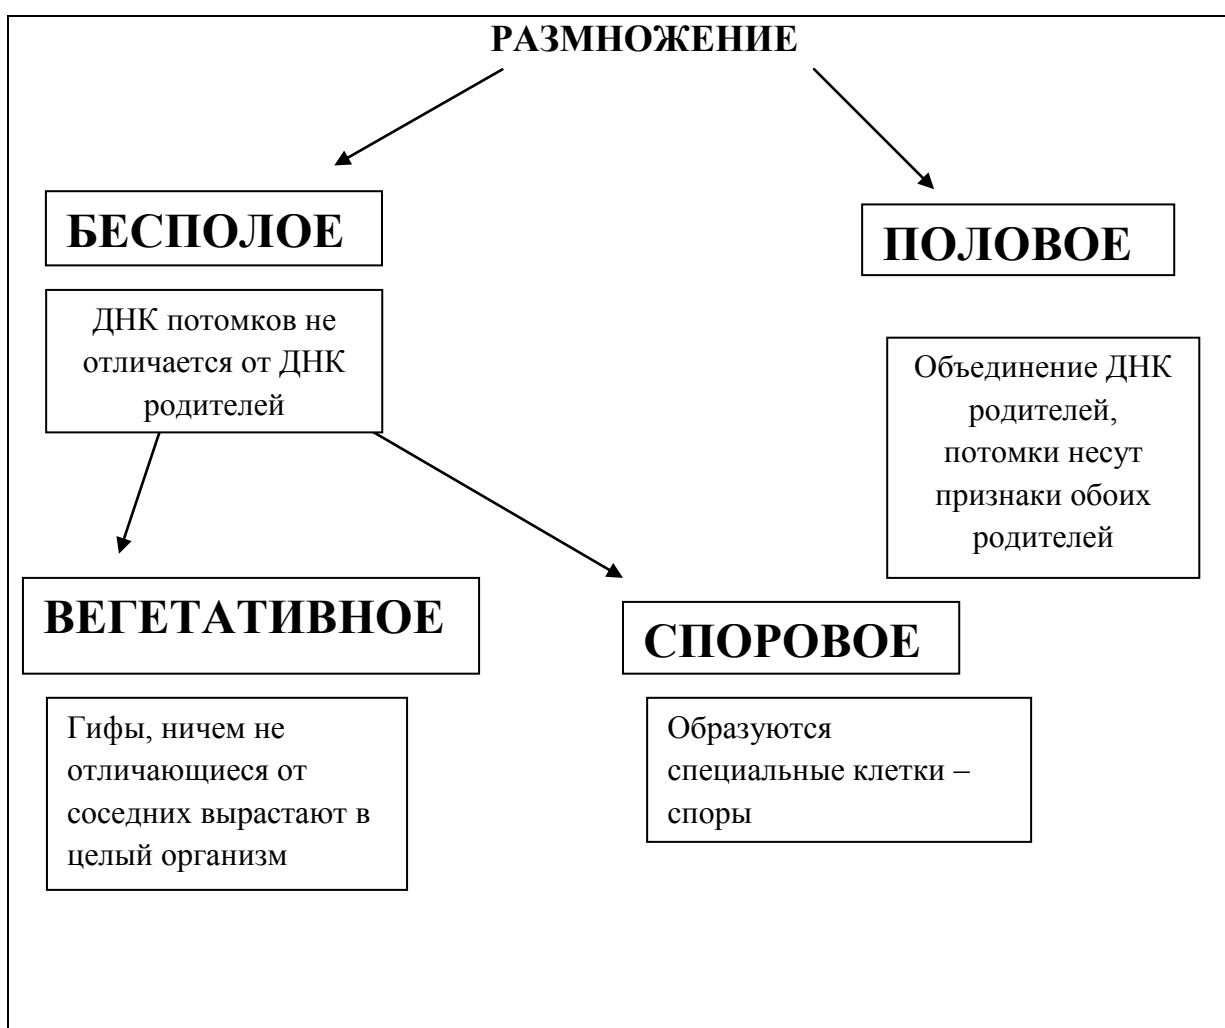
РАЗМНОЖЕНИЕ

БЕСПОЛОЕ

ПОЛОВОЕ

ДНК потомков не отличается от ДНК родителей

Объединение ДНК родителей, потомки несут признаки обоих родителей

ВЕГЕТАТИВНОЕ

СПОРОВОЕ

Гифы, ничем не отличающиеся от соседних вырастают в целый организм

Образуются специальные клетки – споры